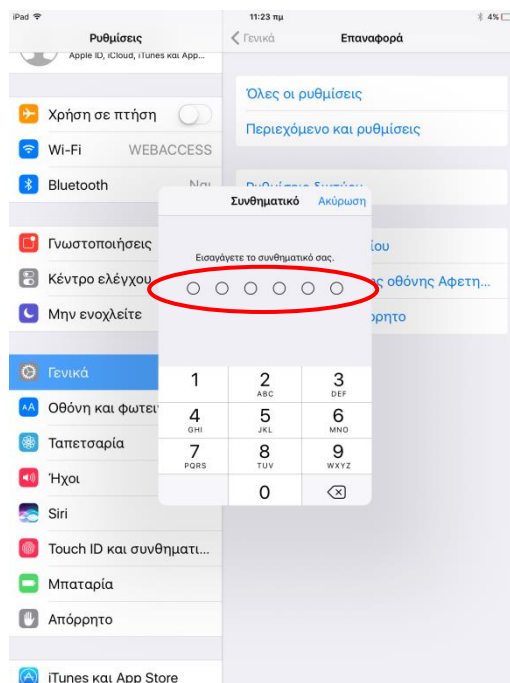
iPad
11:23 πμ
4%

Ρυθμίσεις
Apple ID, iCloud, iTunes και App...

Χρήση σε πτήση
Wi-Fi WEBACCESS
Bluetooth Ναι

Γνωστοποιήσεις
Κέντρο ελέγχου
Μην ενοχλείτε

Γενικά
Οθόνη και φωτει
Ταπετσαρία
Ήχοι
Siri
Touch ID και συνθηματι...
Μπαταρία
Απόρρητο

iTunes και App Store

Γενικά
Επαναφορά

Όλες οι ρυθμίσεις
Περιεχόμενο και ρυθμίσεις
Ρυθμίσεις δικτύου
ίου
ς οθόνης Αφετη...
ρρητο

Συνθηματικό
Ακύρωση
Εισαγάγετε το συνθηματικό σας.

1
2 ABC
3 DEF
4 GHI
5 JKL
6 MNO
7 PQRS
8 TUV
9 WXYZ
0